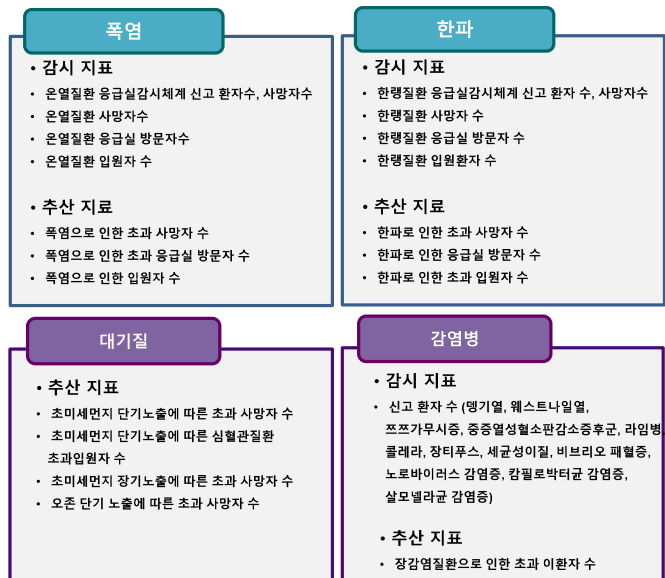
폭염

• 감시 지표
• 온열질환 응급실감시체계 신고 환자수, 사망자수
• 온열질환 사망자수
• 온열질환 응급실 방문자수
• 온열질환 입원자 수

• 추산 지료
• 폭염으로 인한 초과 사망자 수
• 폭염으로 인한 초과 응급실 방문자 수
• 폭염으로 인한 입원자 수

한파

• 감시 지표
• 한랭질환 응급실감시체계 신고 환자 수, 사망자수
• 한랭질환 사망자 수
• 한랭질환 응급실 방문자 수
• 한랭질환 입원환자 수

• 추산 지료
• 한파로 인한 초과 사망자 수
• 한파로 인한 응급실 방문자 수
• 한파로 인한 초과 입원자 수

대기질

• 추산 지표
• 초미세먼지 단기노출에 따른 초과 사망자 수
• 초미세먼지 단기노출에 따른 심혈관질환 초과입원자 수
• 초미세먼지 장기노출에 따른 초과 사망자 수
• 오존 단기 노출에 따른 초과 사망자 수

감염병

• 감시 지표
• 신고 환자 수 (뎅기열, 웨스트나일열, 쯔쯔가무시증, 중증열성혈소판감소증후군, 라임병, 콜레라, 장티푸스, 세균성이질, 비브리오 패혈증, 노로바이러스 감염증, 캄필로박터균 감염증, 살모넬라균 감염증)

• 추산 지표
• 장감염질환으로 인한 초과 이환자 수